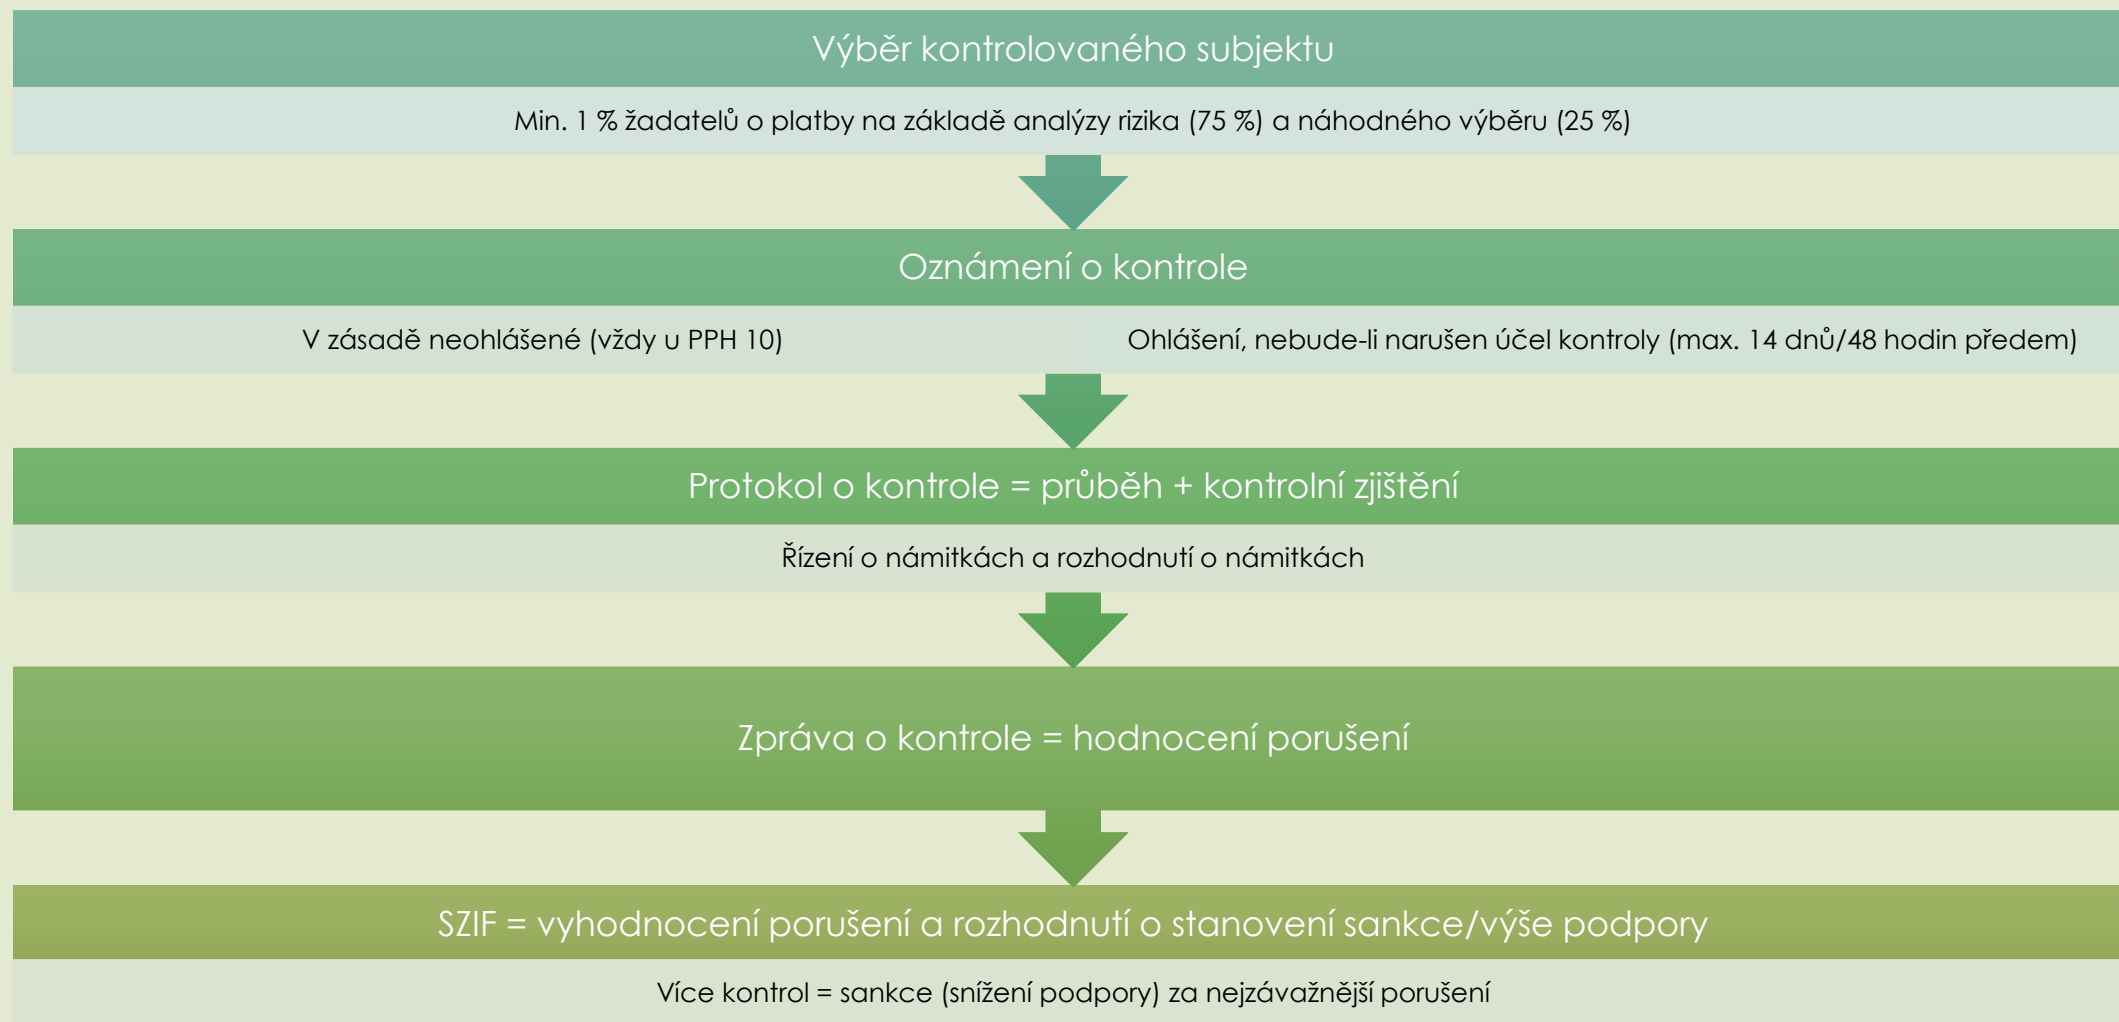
Výběr kontrolovaného subjektu

Min. 1 % žadatelů o platby na základě analýzy rizika (75 %) a náhodného výběru (25 %)

Oznámení o kontrole

V zásadě neohlášené (vždy u PPH 10)

Ohlášení, nebude-li narušen účel kontroly (max. 14 dnů/48 hodin předem)

Protokol o kontrole = průběh + kontrolní zjištění

Řízení o námitkách a rozhodnutí o námitkách

Zpráva o kontrole = hodnocení porušení

SZIF = vyhodnocení porušení a rozhodnutí o stanovení sankce/výše podpory

Více kontrol = sankce (snížení podpory) za nejzávažnější porušení